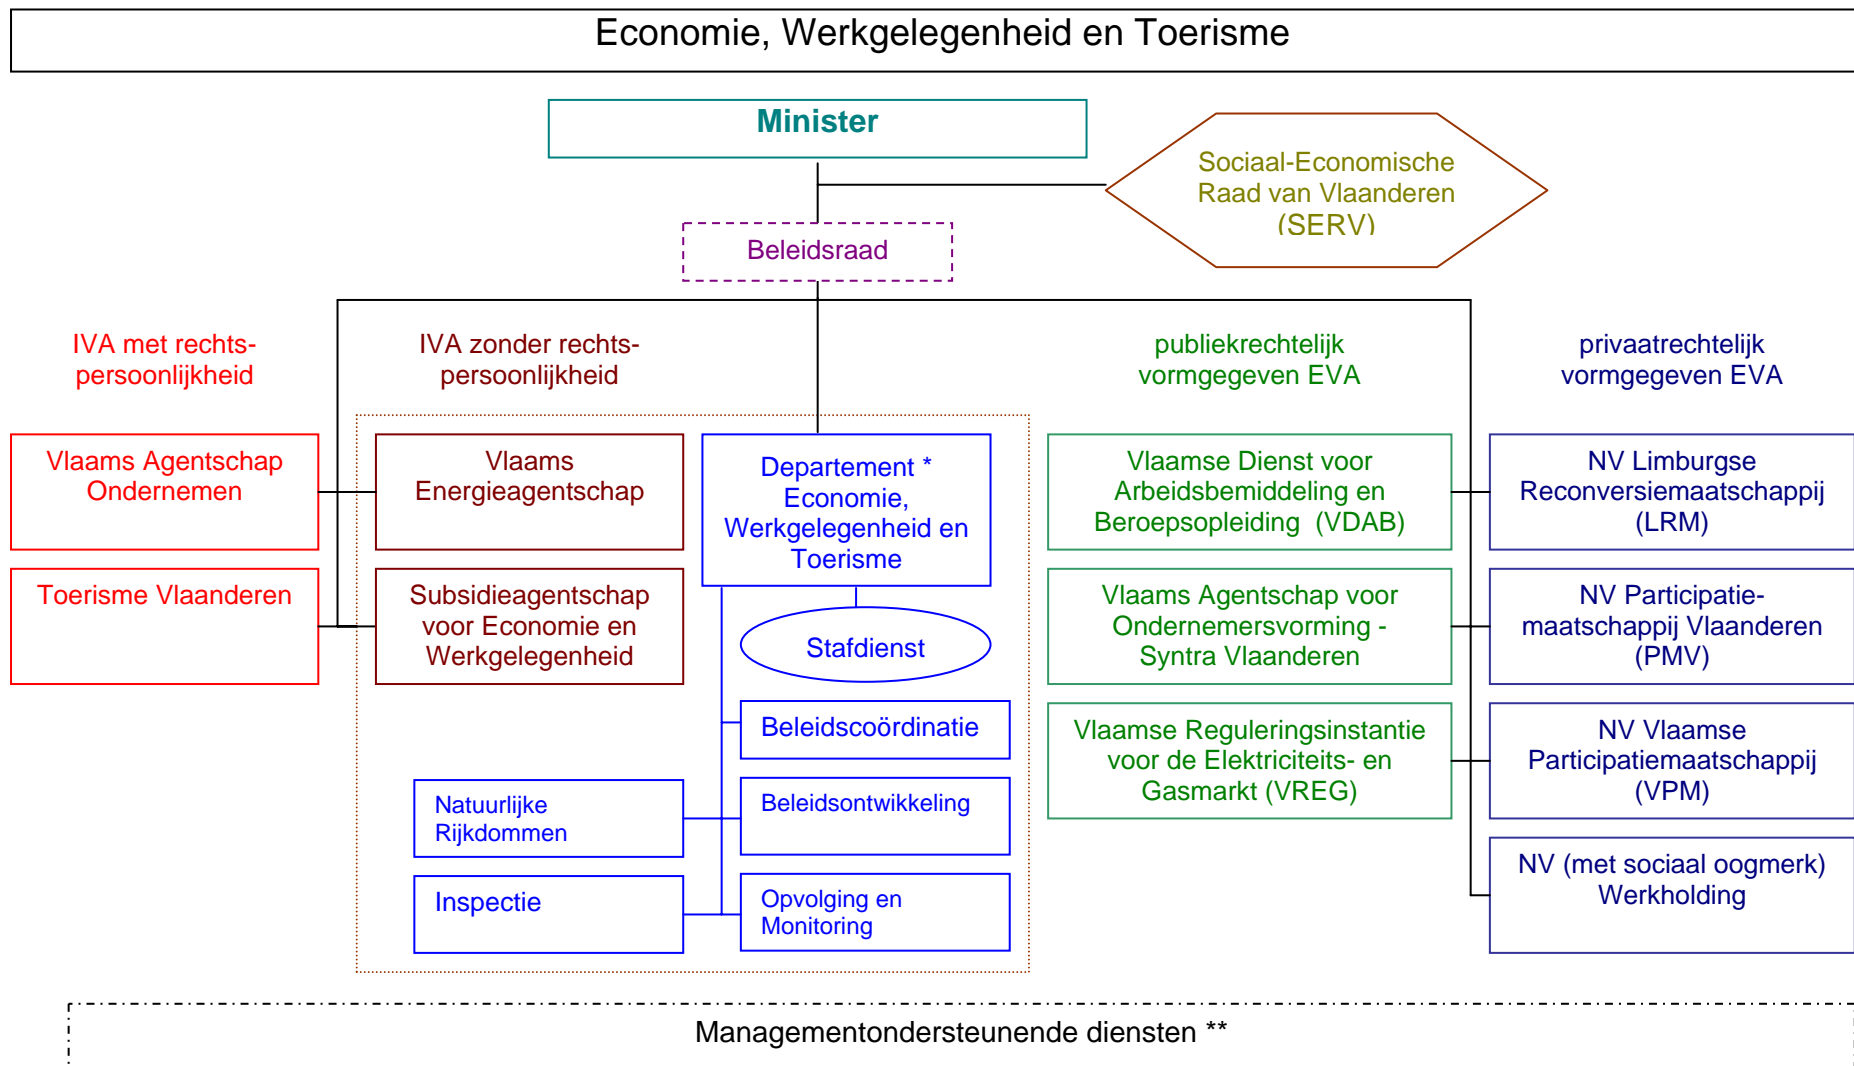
Economie, Werkgelegenheid en Toerisme

Minister

Sociaal-Economische Raad van Vlaanderen (SERV)

Beleidsraad

IVA met rechtspersoonlijkheid

IVA zonder rechtspersoonlijkheid

publiekrechtelijk vormgegeven EVA

privaatrechtelijk vormgegeven EVA

Vlaams Agentschap Ondernemen

Toerisme Vlaanderen

Vlaams Energieagentschap

Subsidieagentschap voor Economie en Werkgelegenheid

Departement * Economie, Werkgelegenheid en Toerisme

Stafdienst

Beleidscoördinatie

Beleidsontwikkeling

Opvolging en Monitoring

Natuurlijke Rijkdommen

Inspectie

Vlaamse Dienst voor Arbeidsbemiddeling en Beroepsopleiding (VDAB)

Vlaams Agentschap voor Ondernemersvorming - Syntra Vlaanderen

Vlaamse Reguleringsinstantie voor de Elektriciteits- en Gasmarkt (VREG)

NV Limburgse Reconversiemaatschappij (LRM)

NV Participatiemaatschappij Vlaanderen (PMV)

NV Vlaamse Participatiemaatschappij (VPM)

NV (met sociaal oogmerk) Werkholding

Managementondersteunende diensten **